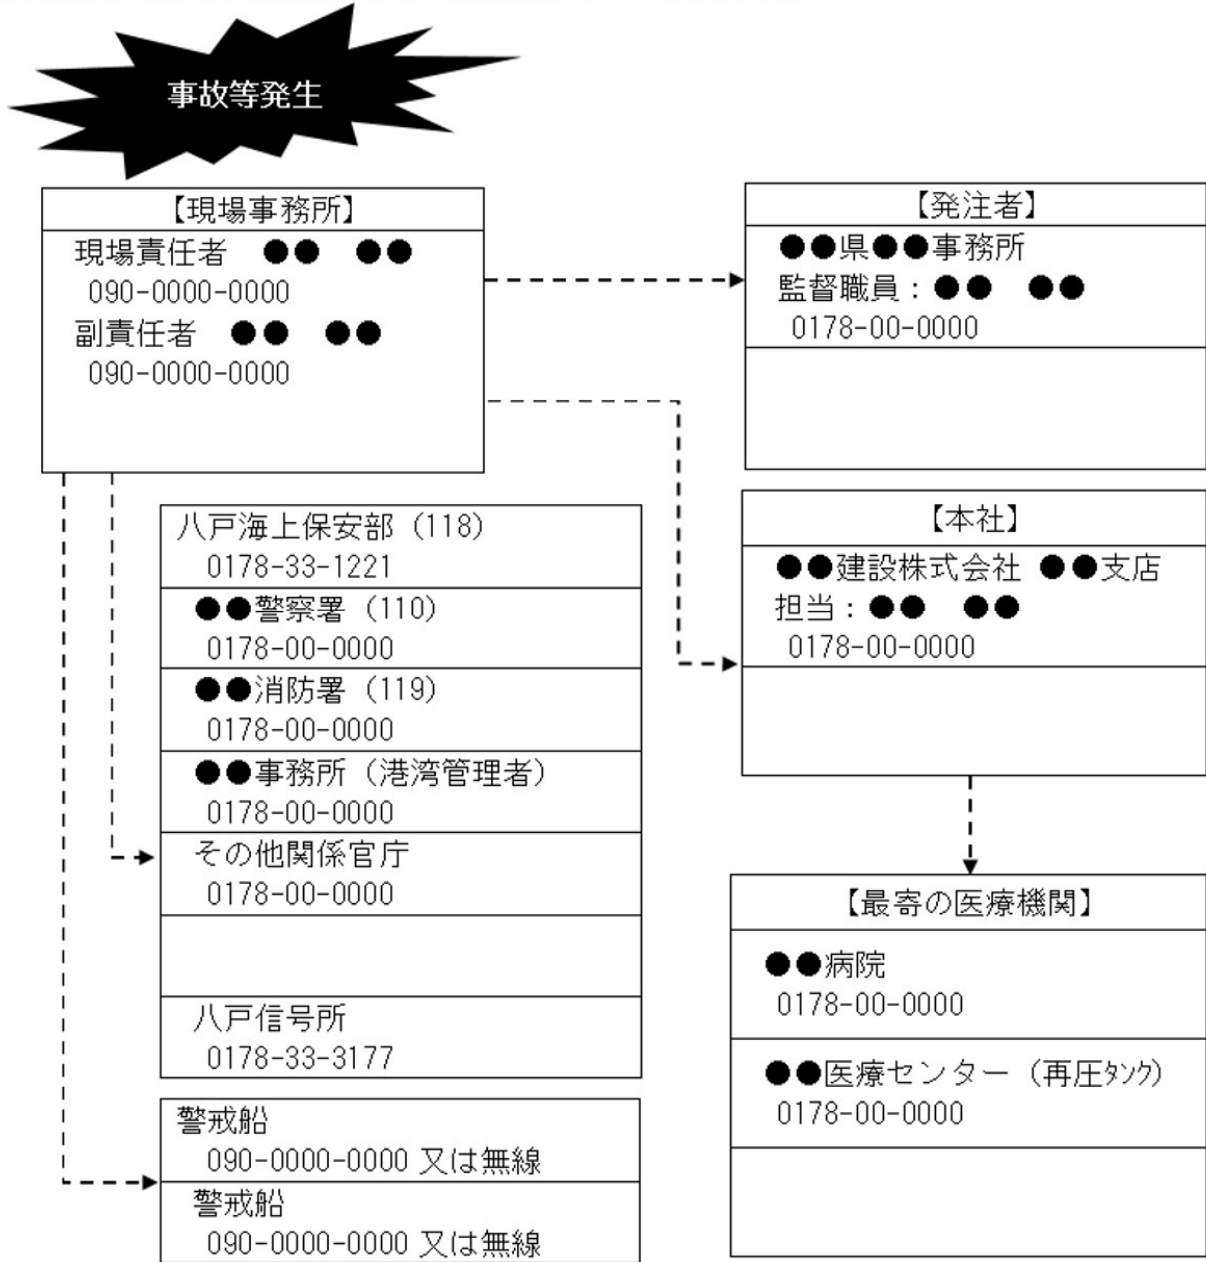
事故等発生

【現場事務所】
現場責任者 ●● ●●
090-0000-0000
副責任者 ●● ●●
090-0000-0000

【発注者】
●●県●●事務所
監督職員：●● ●●
0178-00-0000

八戸海上保安部（118）
0178-33-1221
●●警察署（110）
0178-00-0000
●●消防署（119）
0178-00-0000
●●事務所（港湾管理者）
0178-00-0000
その他関係官庁
0178-00-0000

八戸信号所
0178-33-3177

【本社】
●●建設株式会社 ●●支店
担当：●● ●●
0178-00-0000

【最寄の医療機関】
●●病院
0178-00-0000
●●医療センター（再圧ﾀﾝｸ）
0178-00-0000

警戒船
090-0000-0000 又は無線
警戒船
090-0000-0000 又は無線